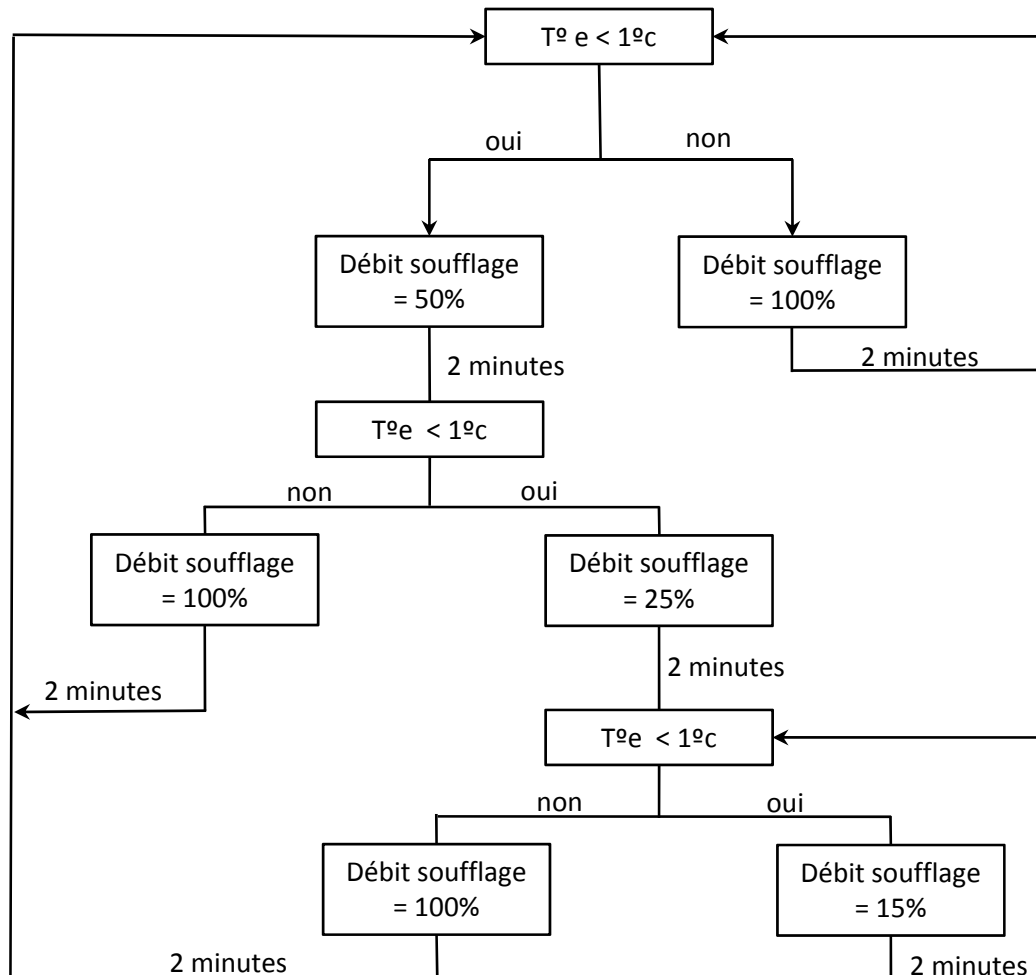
Tº e < 1ºc

oui

non

Débit soufflage = 50%

Débit soufflage = 100%

2 minutes

2 minutes

Tºe < 1ºc

non

oui

Débit soufflage = 100%

Débit soufflage = 25%

2 minutes

2 minutes

Tºe < 1ºc

non

oui

Débit soufflage = 100%

Débit soufflage = 15%

2 minutes

2 minutes